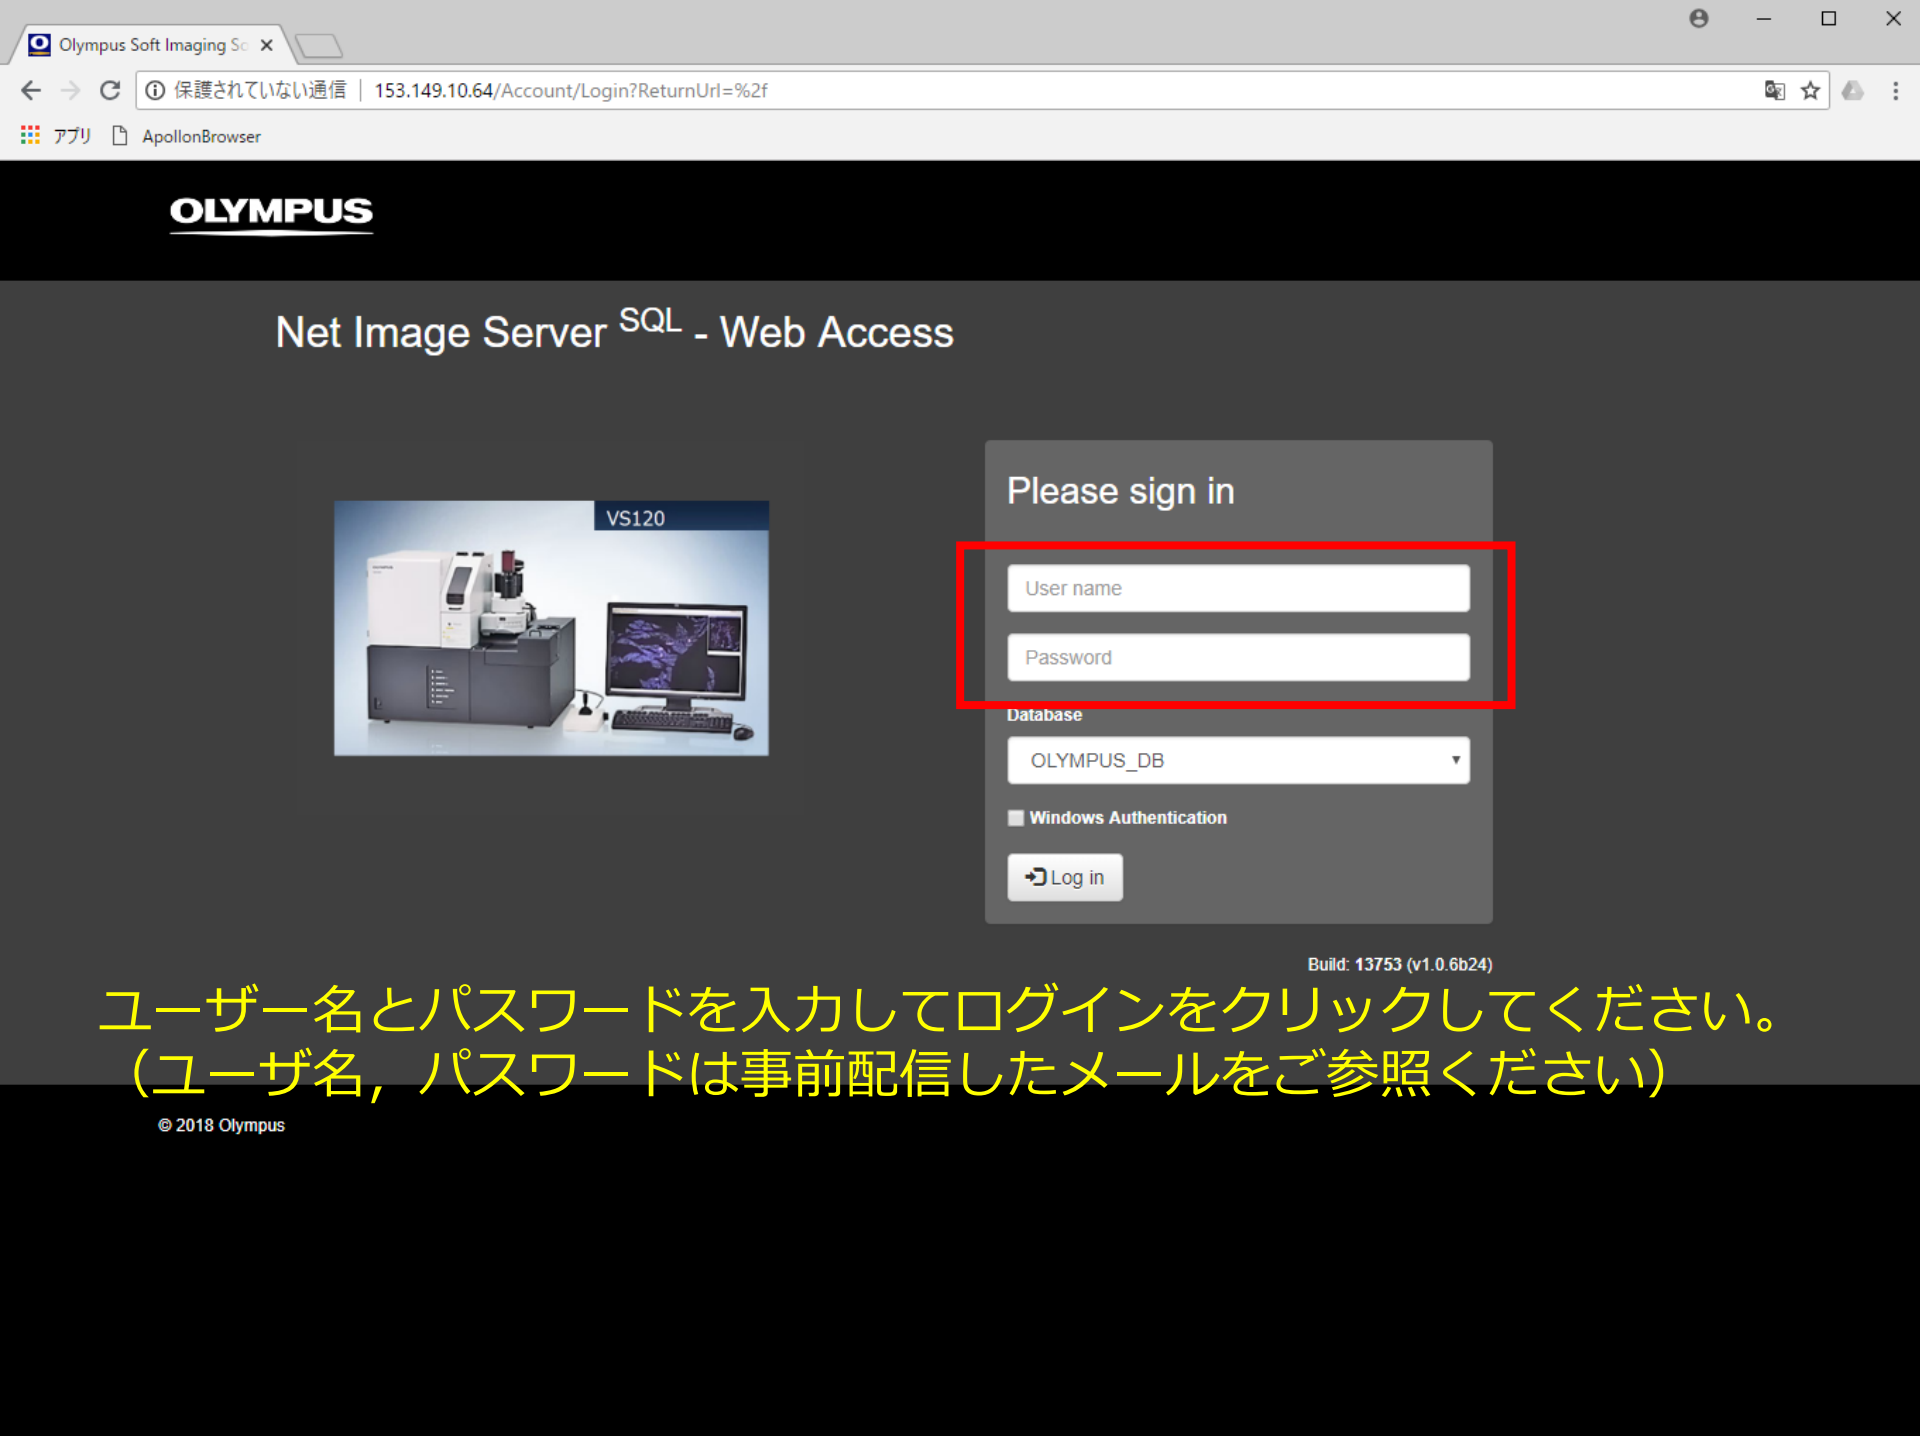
Olympus Soft Imaging Sc ×

保護されていない通信 | 153.149.10.64/Account/Login?ReturnUrl=%2f

アプリ ApollonBrowser

OLYMPUS

Net Image Server $^{SQL}$ - Web Access

VS120

Please sign in

User name

Password

Database

OLYMPUS_DB

Windows Authentication

Log in

Build: 13753 (v1.0.6b24)

ユーザー名とパスワードを入力してログインをクリックしてください。
（ユーザ名，パスワードは事前配信したメールをご参照ください）

© 2018 Olympus